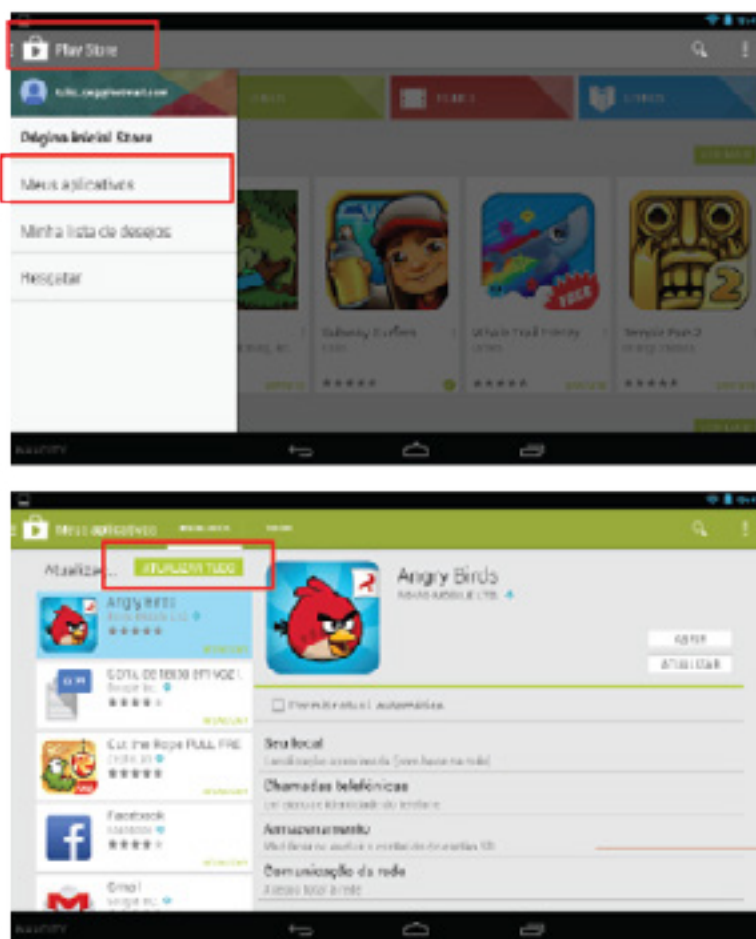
Play Store

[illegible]

Página Inicial Store

Meus aplicativos

Minha lista de desejos

Resgatar

Subway Surfers

Whale Trail Frenzy

Temple Run 2

Meus aplicativos

Atualiza...

ATUALIZAR TUDO

Angry Birds

ROVIO MOBILE LTD.

ABRIR

ATUALIZAR

Angry Birds

★★★★★

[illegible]

★★★★

Cut the Rope FULL FRE

★★★★★

Facebook

★★★★

Gmail

Permitir atualização automática

Seu local

Chamadas telefônicas

Armazenamento

Comunicação da rede

Acesso total à rede